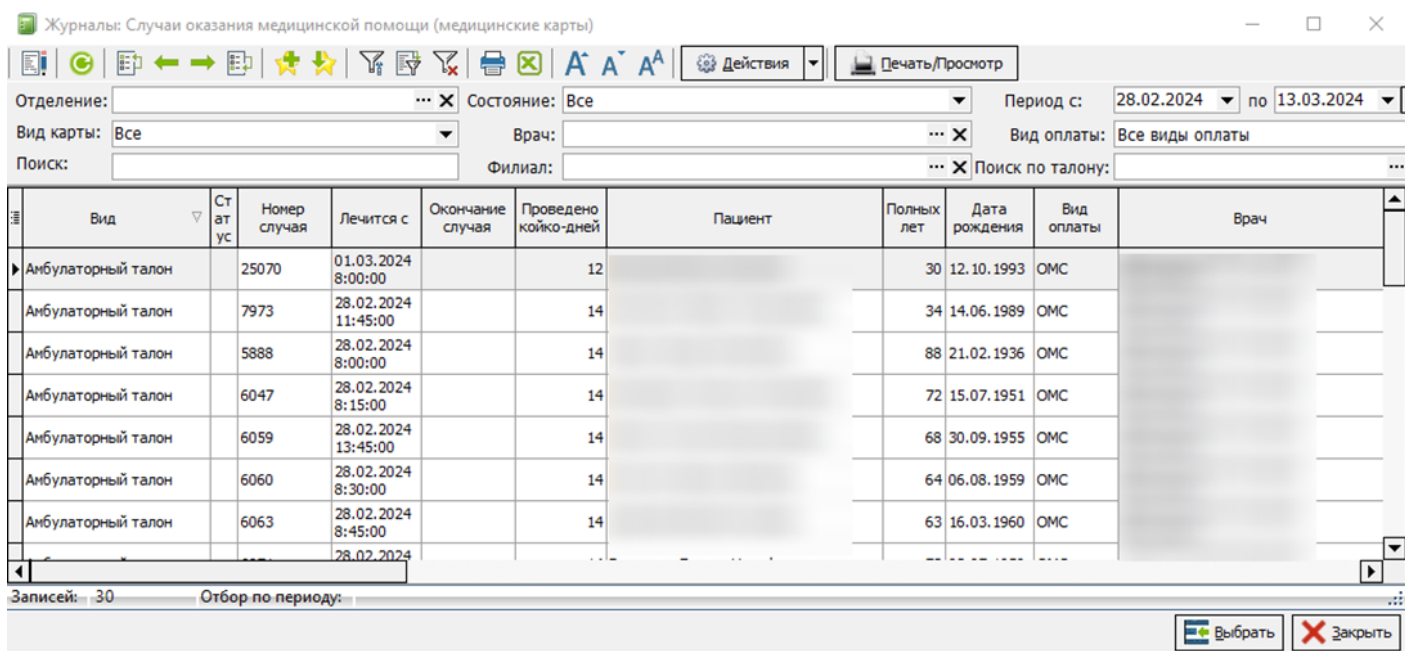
Журналы: Случаи оказания медицинской помощи (медицинские карты)

Действия
Печать/Просмотр

Отделение:
Состояние: Все
Период с: 28.02.2024 по 13.03.2024
Вид карты: Все
Врач:
Вид оплаты: Все виды оплаты
Поиск:
Филиал:
Поиск по талону:

| Вид | Статус | Номер случая | Лечится с | Окончание случая | Проведено койко-дней | Пациент | Полных лет | Дата рождения | Вид оплаты | Врач |
|---|---|---|---|---|---|---|---|---|---|---|
| Амбулаторный талон | | 25070 | 01.03.2024 8:00:00 | | 12 | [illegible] | 30 | 12.10.1993 | ОМС | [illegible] |
| Амбулаторный талон | | 7973 | 28.02.2024 11:45:00 | | 14 | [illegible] | 34 | 14.06.1989 | ОМС | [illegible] |
| Амбулаторный талон | | 5888 | 28.02.2024 8:00:00 | | 14 | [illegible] | 88 | 21.02.1936 | ОМС | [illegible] |
| Амбулаторный талон | | 6047 | 28.02.2024 8:15:00 | | 14 | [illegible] | 72 | 15.07.1951 | ОМС | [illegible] |
| Амбулаторный талон | | 6059 | 28.02.2024 13:45:00 | | 14 | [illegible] | 68 | 30.09.1955 | ОМС | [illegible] |
| Амбулаторный талон | | 6060 | 28.02.2024 8:30:00 | | 14 | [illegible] | 64 | 06.08.1959 | ОМС | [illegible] |
| Амбулаторный талон | | 6063 | 28.02.2024 8:45:00 | | 14 | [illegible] | 63 | 16.03.1960 | ОМС | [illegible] |
| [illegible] | | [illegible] | 28.02.2024 | | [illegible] | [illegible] | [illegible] | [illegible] | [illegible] | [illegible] |

Записей: 30
Отбор по периоду:

Выбрать
Закрыть